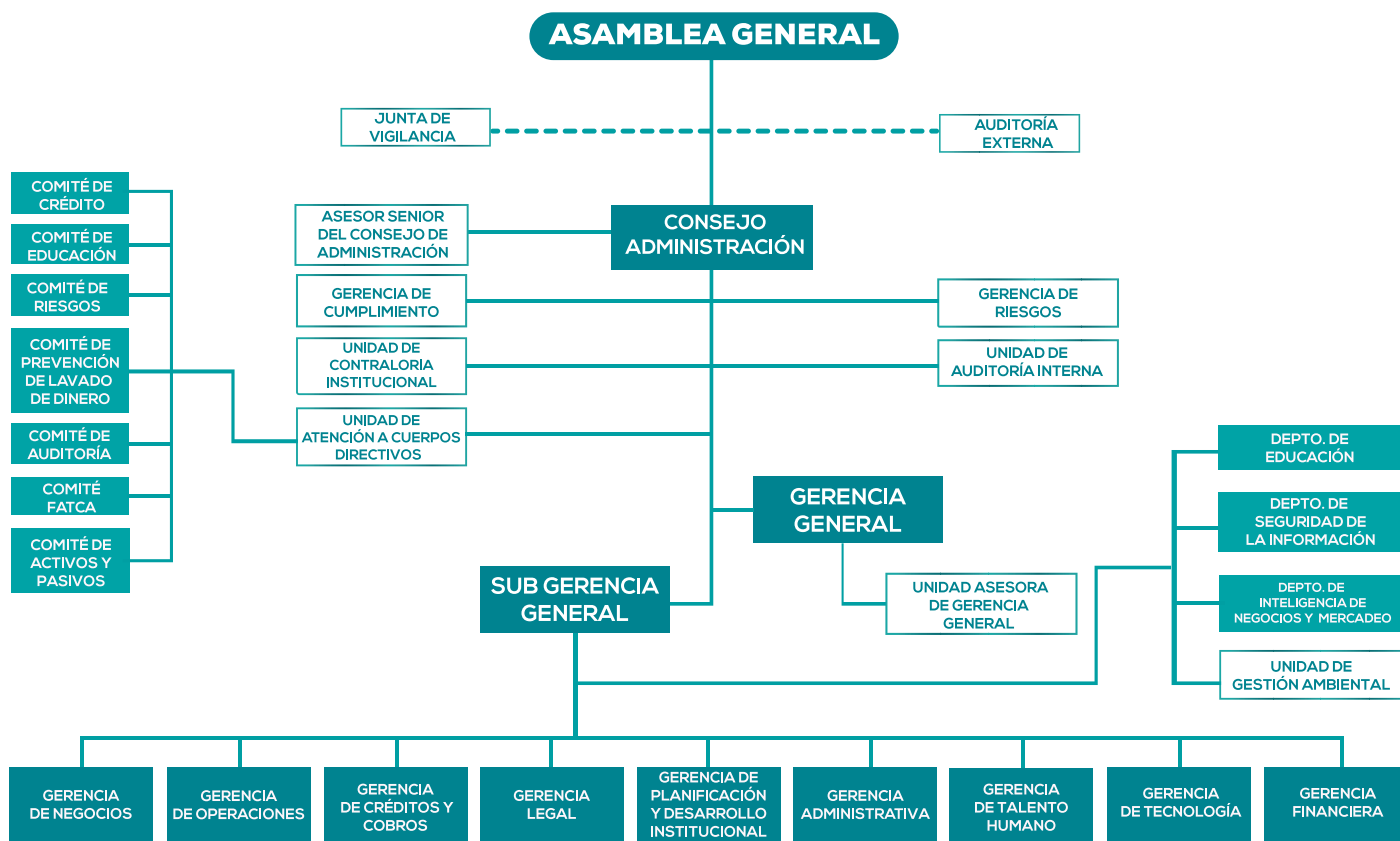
ASAMBLEA GENERAL

JUNTA DE VIGILANCIA

AUDITORÍA EXTERNA

COMITÉ DE CRÉDITO

COMITÉ DE EDUCACIÓN

COMITÉ DE RIESGOS

COMITÉ DE PREVENCIÓN DE LAVADO DE DINERO

COMITÉ DE AUDITORÍA

COMITÉ FATCA

COMITÉ DE ACTIVOS Y PASIVOS

ASESOR SENIOR DEL CONSEJO DE ADMINISTRACIÓN

CONSEJO ADMINISTRACIÓN

GERENCIA DE CUMPLIMIENTO

GERENCIA DE RIESGOS

UNIDAD DE CONTRALORÍA INSTITUCIONAL

UNIDAD DE AUDITORÍA INTERNA

UNIDAD DE ATENCIÓN A CUERPOS DIRECTIVOS

GERENCIA GENERAL

UNIDAD ASESORA DE GERENCIA GENERAL

SUB GERENCIA GENERAL

DEPTO. DE EDUCACIÓN

DEPTO. DE SEGURIDAD DE LA INFORMACIÓN

DEPTO. DE INTELIGENCIA DE NEGOCIOS Y MERCADEO

UNIDAD DE GESTIÓN AMBIENTAL

GERENCIA DE NEGOCIOS

GERENCIA DE OPERACIONES

GERENCIA DE CRÉDITOS Y COBROS

GERENCIA LEGAL

GERENCIA DE PLANIFICACIÓN Y DESARROLLO INSTITUCIONAL

GERENCIA ADMINISTRATIVA

GERENCIA DE TALENTO HUMANO

GERENCIA DE TECNOLOGÍA

GERENCIA FINANCIERA